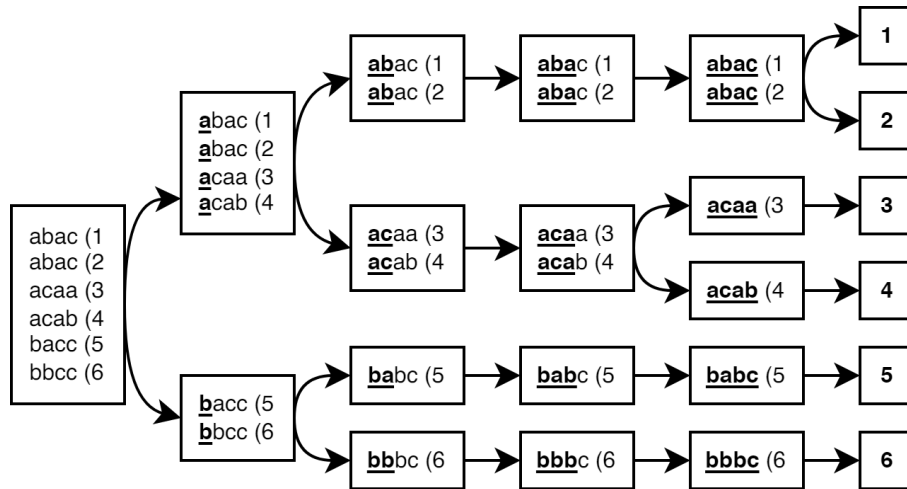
abac (1
abac (2
acaa (3
acab (4
bacc (5
bbcc (6

abac (1
abac (2
acaa (3
acab (4

abac (1
abac (2

abac (1
abac (2

abac (1
abac (2

1

2

acaa (3
acab (4

acaa (3
acab (4

acaa (3

3

acab (4

4

bacc (5
bbcc (6

babc (5

babc (5

babc (5

5

bbbc (6

bbbc (6

bbbc (6

6